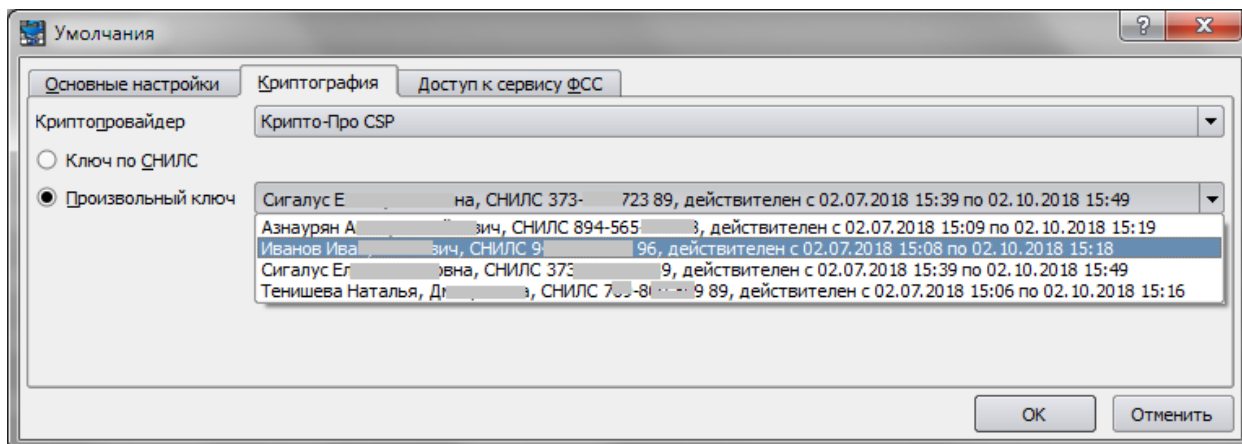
Умолчания

Основные настройки | Криптография | Доступ к сервису ФСС

Криптопровайдер | Крипто-Про CSP

Ключ по СНИЛС

Произвольный ключ | Сигалус Е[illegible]на, СНИЛС 373-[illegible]723 89, действителен с 02.07.2018 15:39 по 02.10.2018 15:49

Азнаурян А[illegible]вич, СНИЛС 894-565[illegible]3, действителен с 02.07.2018 15:09 по 02.10.2018 15:19
Иванов Ива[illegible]вич, СНИЛС 9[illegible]96, действителен с 02.07.2018 15:08 по 02.10.2018 15:18
Сигалус Ел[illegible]овна, СНИЛС 373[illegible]9, действителен с 02.07.2018 15:39 по 02.10.2018 15:49
Тенишева Наталья, Д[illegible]а, СНИЛС 7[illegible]9 89, действителен с 02.07.2018 15:06 по 02.10.2018 15:16

OK | Отменить